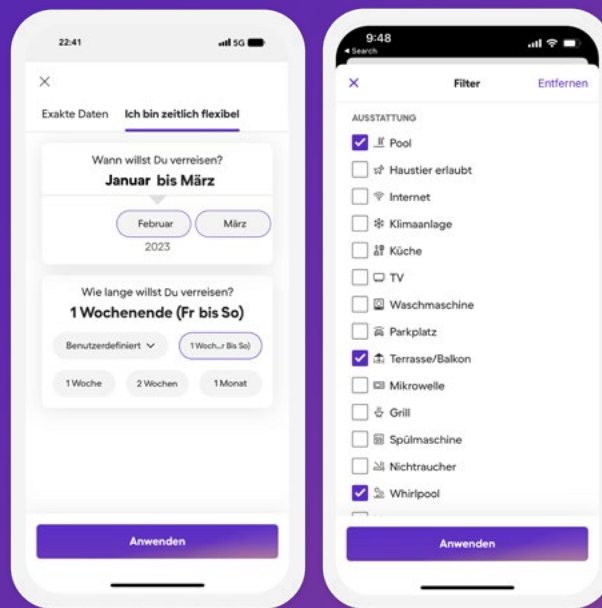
22:41

5G

×

Exakte Daten

Ich bin zeitlich flexibel

Wann willst Du verreisen?

Januar bis März

Februar

März

2023

Wie lange willst Du verreisen?

1 Wochenende (Fr bis So)

Benutzerdefiniert

1 Woch...r Bis So)

1 Woche

2 Wochen

1 Monat

Anwenden

9:48

◂ Search

×

Filter

Entfernen

AUSSTATTUNG

Pool

Haustier erlaubt

Internet

Klimaanlage

Küche

TV

Waschmaschine

Parkplatz

Terrasse/Balkon

Mikrowelle

Grill

Spülmaschine

Nichtraucher

Whirlpool

Anwenden